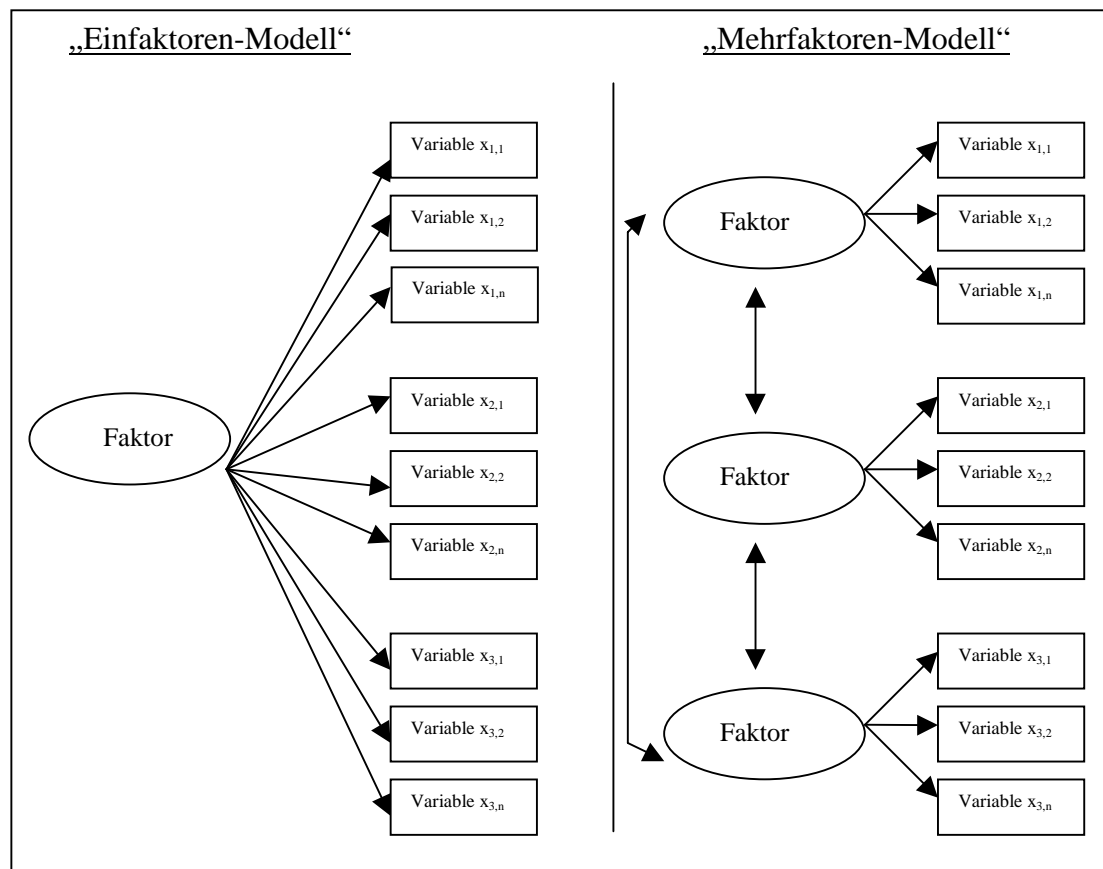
„Einfaktoren-Modell"

Faktor

Variable $x_{1,1}$
Variable $x_{1,2}$
Variable $x_{1,n}$
Variable $x_{2,1}$
Variable $x_{2,2}$
Variable $x_{2,n}$
Variable $x_{3,1}$
Variable $x_{3,2}$
Variable $x_{3,n}$

„Mehrfaktoren-Modell"

Faktor
Variable $x_{1,1}$
Variable $x_{1,2}$
Variable $x_{1,n}$

Faktor
Variable $x_{2,1}$
Variable $x_{2,2}$
Variable $x_{2,n}$

Faktor
Variable $x_{3,1}$
Variable $x_{3,2}$
Variable $x_{3,n}$